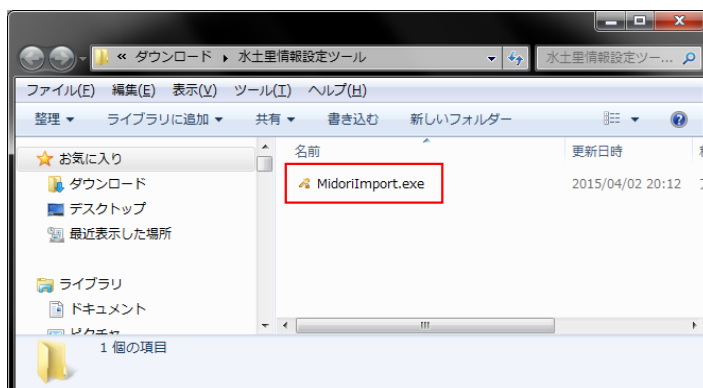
« ダウンロード ▸ 水土里情報設定ツール
水土里情報設定ツー...
ファイル(F) 編集(E) 表示(V) ツール(T) ヘルプ(H)
整理 ▾ ライブラリに追加 ▾ 共有 ▾ 書き込む 新しいフォルダー
お気に入り
ダウンロード
デスクトップ
最近表示した場所
ライブラリ
ドキュメント
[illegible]
名前
更新日時
MidoriImport.exe
2015/04/02 20:12
1 個の項目